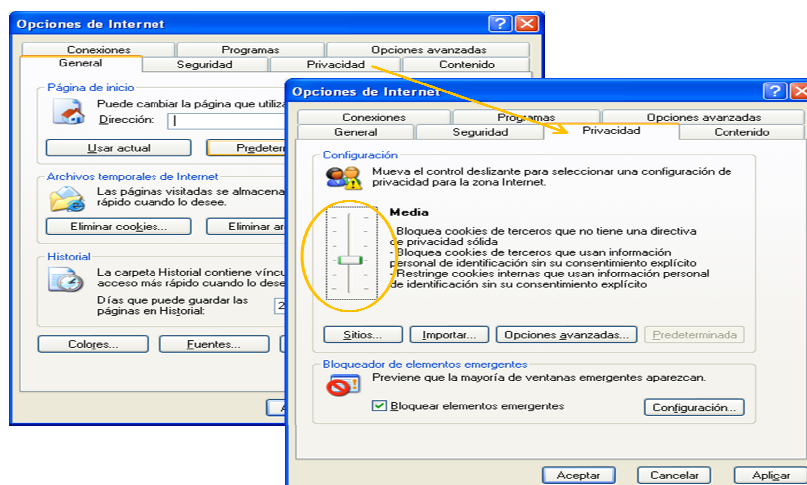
Opciones de Internet

Conexiones | Programas | Opciones avanzadas
General | Seguridad | Privacidad | Contenido

Página de inicio
Puede cambiar la página que utiliz
Dirección:
Usar actual | Predeter

Archivos temporales de Internet
Las páginas visitadas se almacena rápido cuando lo desee.
Eliminar cookies... | Eliminar ar

Historial
La carpeta Historial contiene víncu acceso más rápido cuando lo dese
Días que puede guardar las páginas en Historial: 2

Colores... | Fuentes...

A

Opciones de Internet

Conexiones | Programas | Opciones avanzadas
General | Seguridad | Privacidad | Contenido

Configuración
Mueva el control deslizante para seleccionar una configuración de privacidad para la zona Internet.

Media

- Bloquea cookies de terceros que no tiene una directiva de privacidad sólida
- Bloquea cookies de terceros que usan información personal de identificación sin su consentimiento explícito
- Restringe cookies internas que usan información personal de identificación sin su consentimiento explícito

Sitios... | Importar... | Opciones avanzadas... | Predeterminada

Bloqueador de elementos emergentes
Previene que la mayoría de ventanas emergentes aparezcan.
Bloquear elementos emergentes
Configuración...

Aceptar | Cancelar | Aplicar